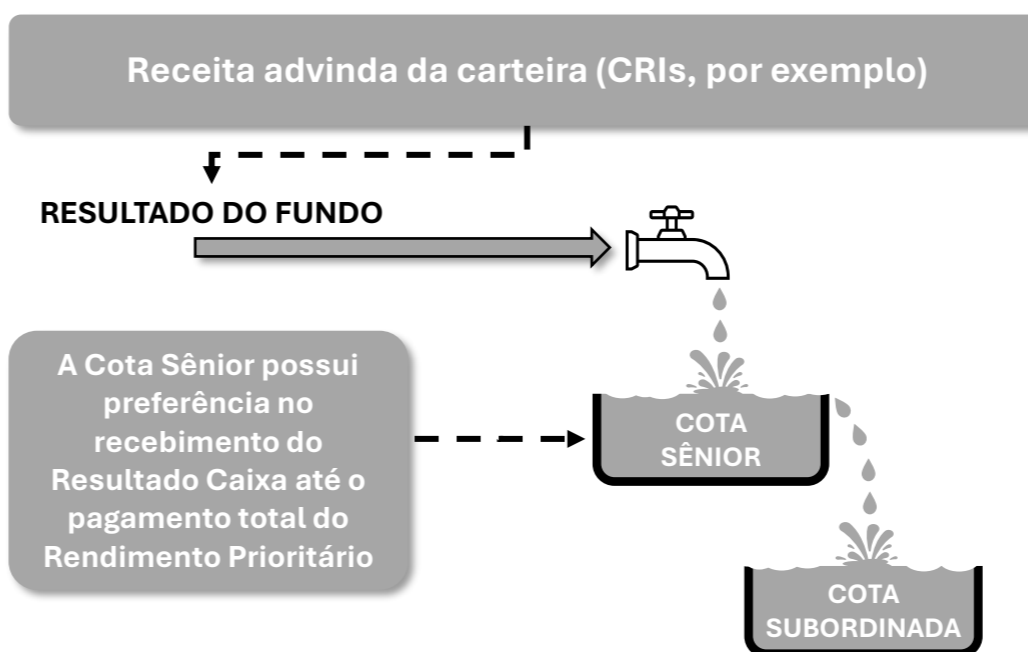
Receita advinda da carteira (CRIs, por exemplo)

RESULTADO DO FUNDO

A Cota Sênior possui preferência no recebimento do Resultado Caixa até o pagamento total do Rendimento Prioritário

COTA SÊNIOR

COTA SUBORDINADA